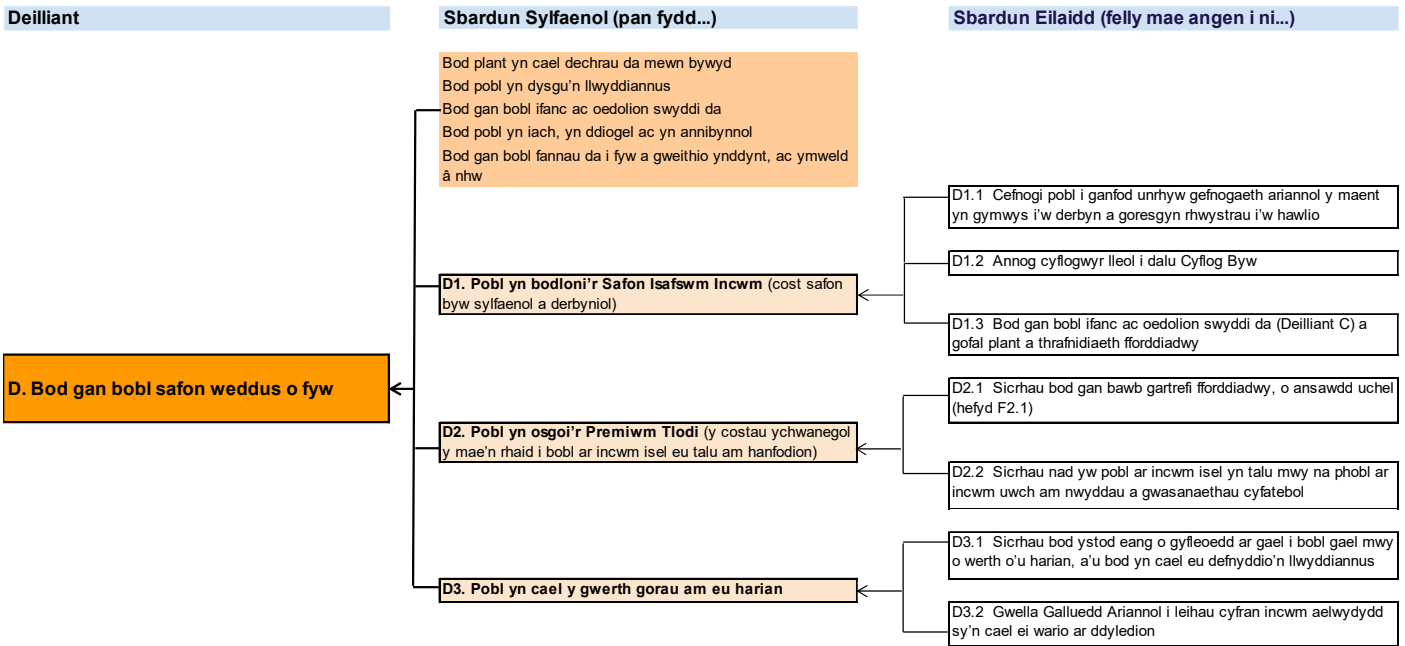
Deilliant

Sbardun Sylfaenol (pan fydd...)

Sbardun Eilaidd (felly mae angen i ni...)

Bod plant yn cael dechrau da mewn bywyd
Bod pobl yn dysgu'n llwyddiannus
Bod gan bobl ifanc ac oedolion swyddi da
Bod pobl yn iach, yn ddiogel ac yn annibynnol
Bod gan bobl fannau da i fyw a gweithio ynddynt, ac ymweld â nhw

D. Bod gan bobl safon weddus o fyw

D1. Pobl yn bodloni'r Safon Isafswm Incwm (cost safon byw sylfaenol a derbyniol)

D1.1 Cefnogi pobl i ganfod unrhyw gefnogaeth ariannol y maent yn gymwys i'w derbyn a goresgyn rhwystrau i'w hawlio

D1.2 Annog cyflogwyr lleol i dalu Cyflog Byw

D1.3 Bod gan bobl ifanc ac oedolion swyddi da (Deilliant C) a gofal plant a thrafnidiaeth fforddiadwy

D2. Pobl yn osgoi'r Premiwm Tlodi (y costau ychwanegol y mae'n rhaid i bobl ar incwm isel eu talu am hanfodion)

D2.1 Sicrhau bod gan bawb gartrefi fforddiadwy, o ansawdd uchel (hefyd F2.1)

D2.2 Sicrhau nad yw pobl ar incwm isel yn talu mwy na phobl ar incwm uwch am nwyddau a gwasanaethau cyfatebol

D3. Pobl yn cael y gwerth gorau am eu harian

D3.1 Sicrhau bod ystod eang o gyfleoedd ar gael i bobl gael mwy o werth o'u harian, a'u bod yn cael eu defnyddio'n llwyddiannus

D3.2 Gwella Galluedd Ariannol i leihau cyfran incwm aelwydydd sy'n cael ei wario ar ddyledion